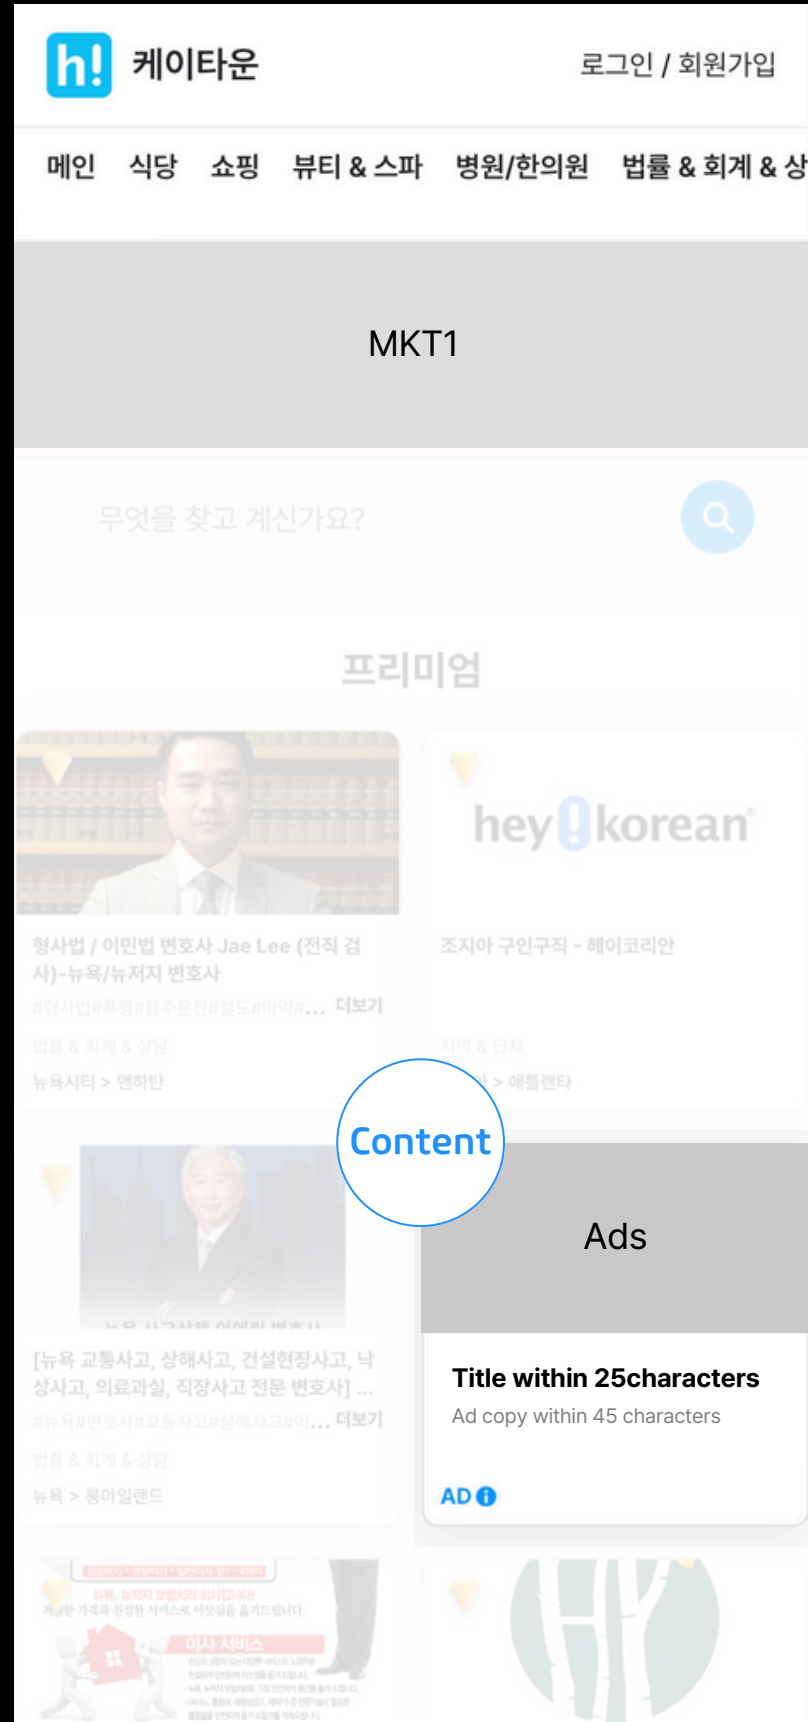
h! 케이타운

로그인 / 회원가입

메인 식당 쇼핑 뷰티 & 스파 병원/한의원 법률 & 회계 & 상

MKT1

무엇을 찾고 계신가요?

프리미엄

hey korean

형사법 / 이민법 변호사 Jae Lee (전직 검사)-뉴욕/뉴저지 변호사

#형사법#폭행#음주운전#절도#마약#... 더보기

법률 & 회계 & 상담

뉴욕시티 > 맨하탄

조지아 구인구직 - 헤이코리안

지역 & 단체

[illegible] > 애틀랜타

Content

Ads

[뉴욕 교통사고, 상해사고, 건설현장사고, 낙상사고, 의료과실, 직장사고 전문 변호사] ...

#뉴욕#변호사#교통사고#상해사고#이... 더보기

법률 & 회계 & 상담

뉴욕 > 롱아일랜드

Title within 25characters

Ad copy within 45 characters

AD

뉴욕, 뉴저지 보험처리 회사입니다

이사 서비스

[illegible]